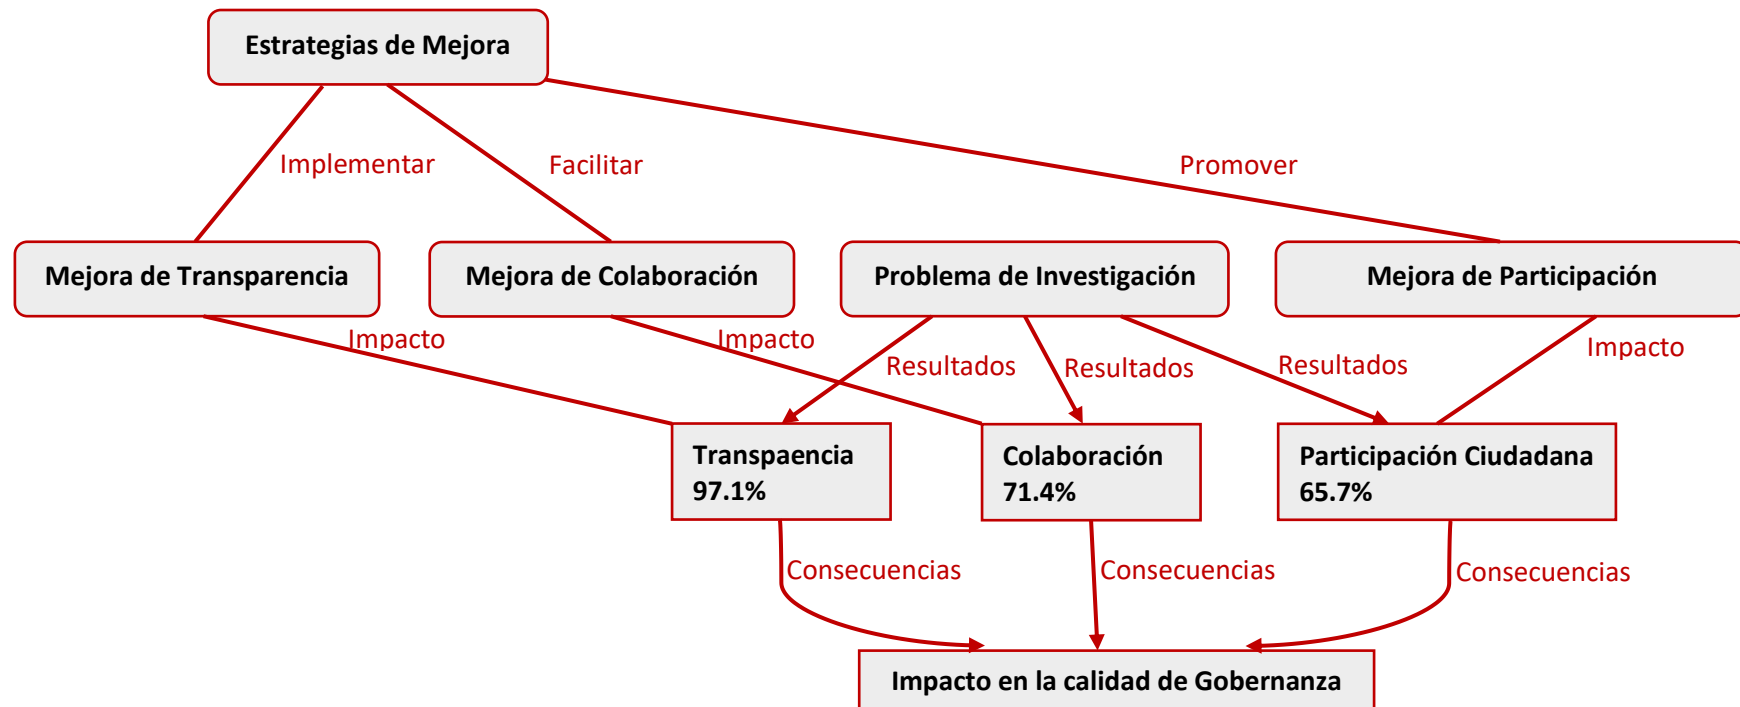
Estrategias de Mejora

Implementar

Facilitar

Promover

Mejora de Transparencia

Mejora de Colaboración

Problema de Investigación

Mejora de Participación

Impacto

Impacto

Resultados

Resultados

Resultados

Impacto

Transpaencia
97.1%

Colaboración
71.4%

Participación Ciudadana
65.7%

Consecuencias

Consecuencias

Consecuencias

Impacto en la calidad de Gobernanza